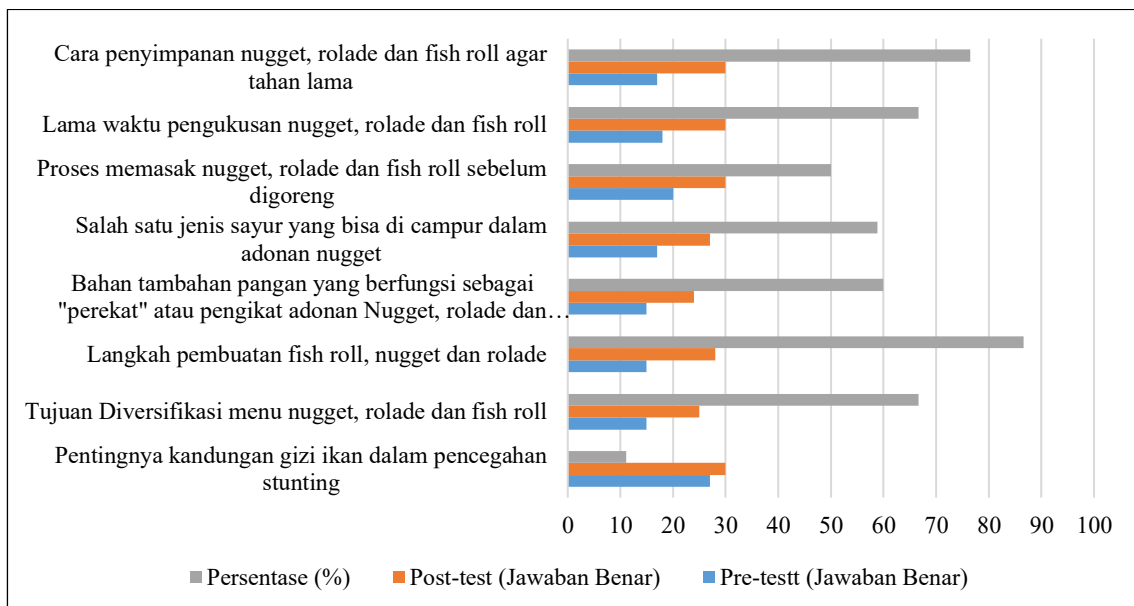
Cara penyimpanan nugget, rolade dan fish roll agar tahan lama

Lama waktu pengukusan nugget, rolade dan fish roll

Proses memasak nugget, rolade dan fish roll sebelum digoreng

Salah satu jenis sayur yang bisa di campur dalam adonan nugget

Bahan tambahan pangan yang berfungsi sebagai "perekat" atau pengikat adonan Nugget, rolade dan…

Langkah pembuatan fish roll, nugget dan rolade

Tujuan Diversifikasi menu nugget, rolade dan fish roll

Pentingnya kandungan gizi ikan dalam pencegahan stunting

0 10 20 30 40 50 60 70 80 90 100

Persentase (%) Post-test (Jawaban Benar) Pre-testt (Jawaban Benar)